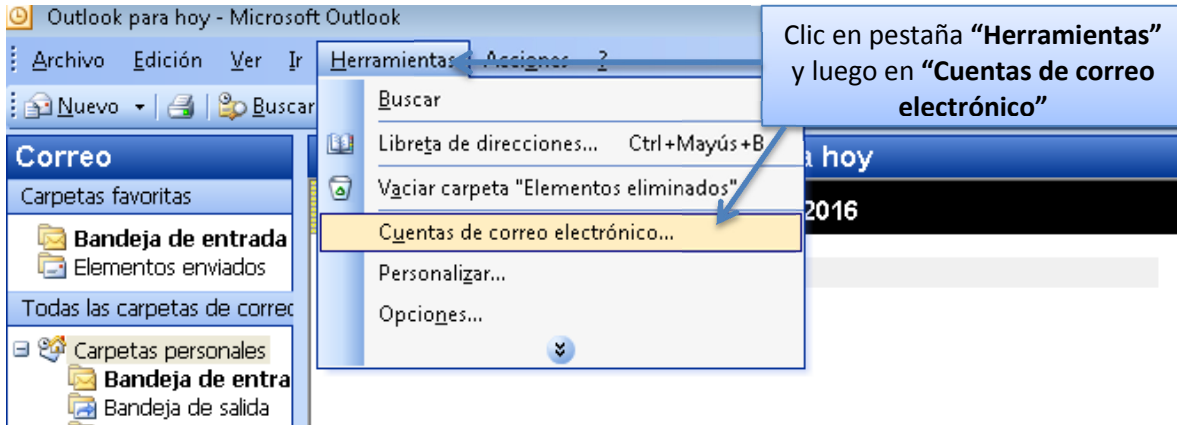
Outlook para hoy - Microsoft Outlook

Archivo Edición Ver Ir Herramientas Acciones ?

Nuevo Buscar

Clic en pestaña **"Herramientas"** y luego en **"Cuentas de correo electrónico"**

Buscar
Libreta de direcciones... Ctrl+Mayús+B
Vaciar carpeta "Elementos eliminados"
Cuentas de correo electrónico...
Personalizar...
Opciones...

Correo
Carpetas favoritas
Bandeja de entrada
Elementos enviados
Todas las carpetas de correo
Carpetas personales
Bandeja de entra
Bandeja de salida

a hoy
2016